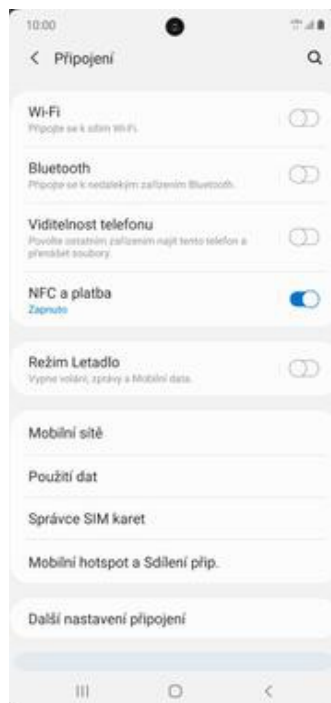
10:00

< Připojení

Wi-Fi
Připojte se k sítím Wi-Fi.

Bluetooth
Připojte se k nedalekým zařízením Bluetooth.

Viditelnost telefonu
Povolte ostatním zařízením najít tento telefon a přenášet soubory.

NFC a platba
Zapnuto

Režim Letadlo
Vypne volání, zprávy a Mobilní data.

Mobilní sítě

Použití dat

Správce SIM karet

Mobilní hotspot a Sdílení přip.

Další nastavení připojení